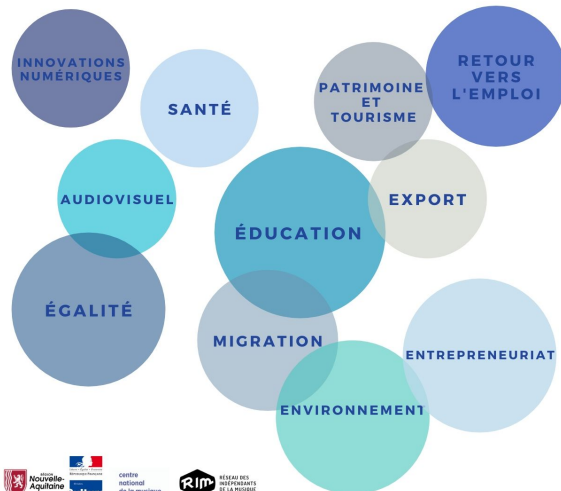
INNOVATIONS NUMÉRIQUES

SANTÉ

PATRIMOINE ET TOURISME

RETOUR VERS L'EMPLOI

AUDIOVISUEL

ÉDUCATION

EXPORT

ÉGALITÉ

MIGRATION

ENTREPRENEURIAT

ENVIRONNEMENT

Région Nouvelle-Aquitaine

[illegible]

centre national de la musique

RIM RÉSEAU DES INDÉPENDANTS DE LA MUSIQUE